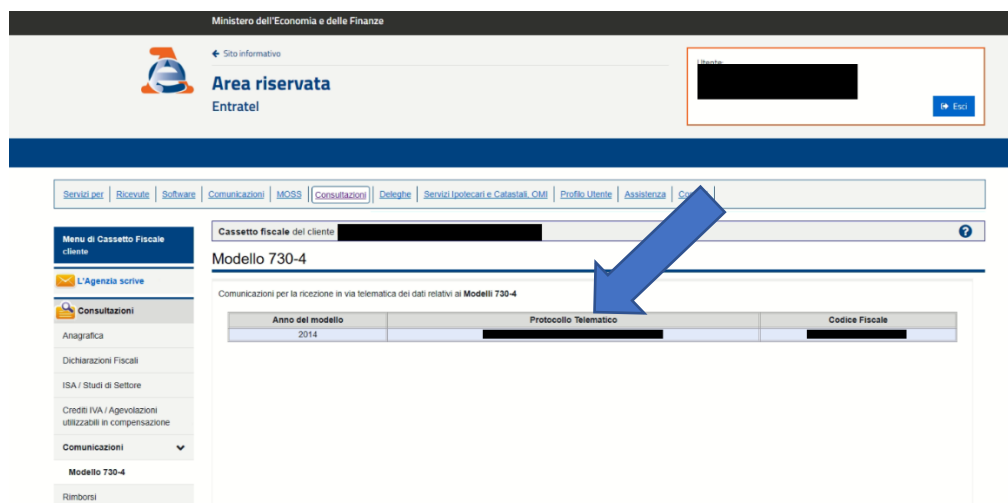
Ministero dell'Economia e delle Finanze

← Sito informativo

Area riservata

Entratel

Utente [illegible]

Esci

Servizi per | Ricevute | Software | Comunicazioni | MOSS | Consultazioni | Deleghe | Servizi Ipotecari e Catastali, OMI | Profilo Utente | Assistenza | Co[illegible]

Menu di Cassetto Fiscale cliente

L'Agenzia scrive

Consultazioni

Anagrafica

Dichiarazioni Fiscali

ISA / Studi di Settore

Crediti IVA / Agevolazioni utilizzabili in compensazione

Comunicazioni

Modello 730-4

Rimborsi

Cassetto fiscale del cliente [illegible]

Modello 730-4

Comunicazioni per la ricezione in via telematica dei dati relativi ai Modelli 730-4

| Anno del modello | Protocollo Telematico | Codice Fiscale |
|---|---|---|
| 2014 | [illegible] | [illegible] |